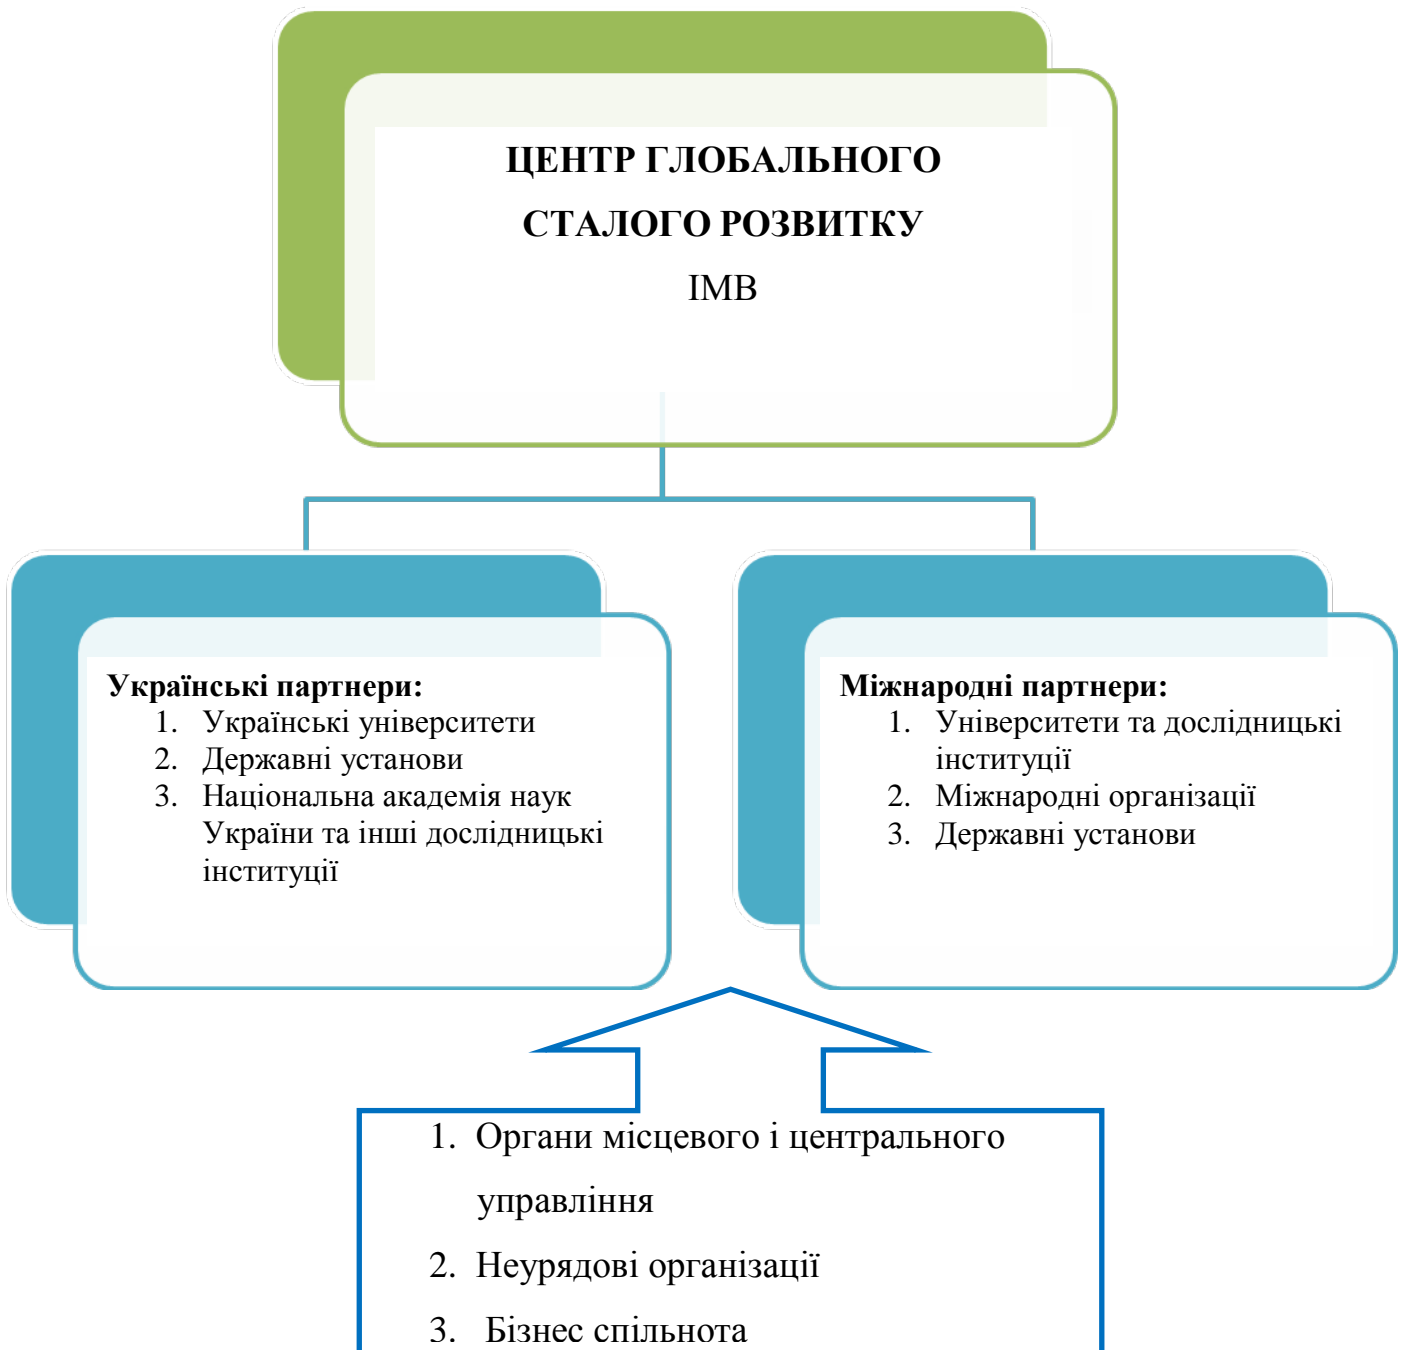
ЦЕНТР ГЛОБАЛЬНОГО СТАЛОГО РОЗВИТКУ
ІМВ

Українські партнери:
1. Українські університети
2. Державні установи
3. Національна академія наук України та інші дослідницькі інституції

Міжнародні партнери:
1. Університети та дослідницькі інституції
2. Міжнародні організації
3. Державні установи

1. Органи місцевого і центрального управління
2. Неурядові організації
3. Бізнес спільнота